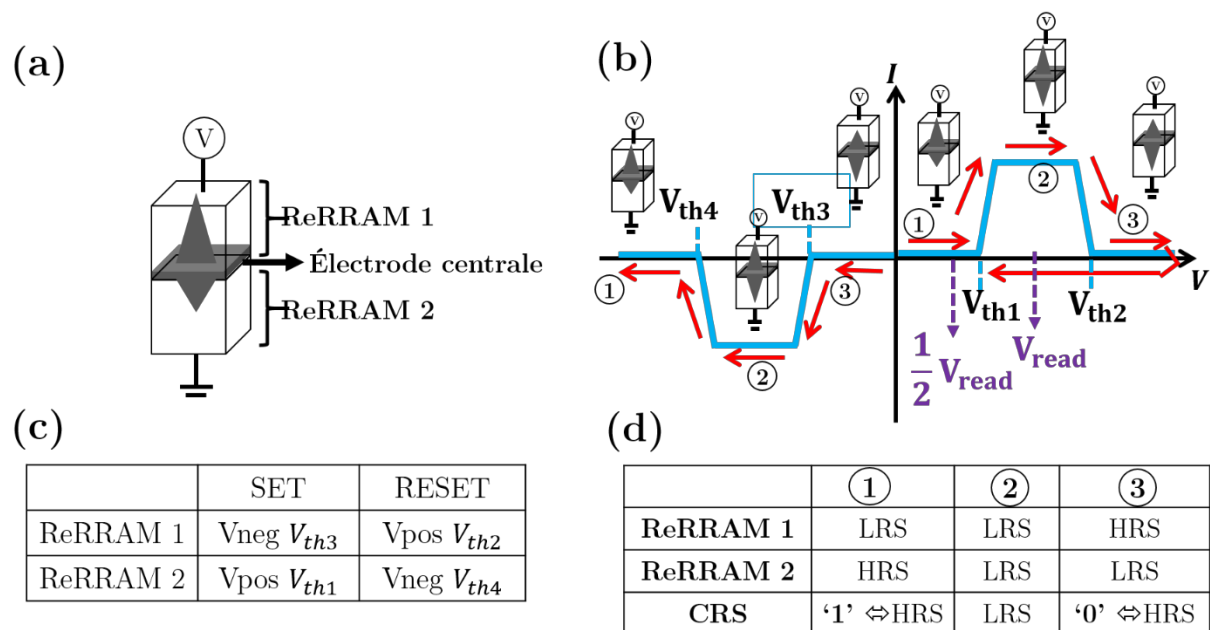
(a)

V

ReRRAM 1

Électrode centrale

ReRRAM 2

(b)

I

V

V

V

V

V

$V_{th4}$

$V_{th3}$

① ② ③

① ② ③

$V_{th1}$

$V_{th2}$

$\frac{1}{2}V_{read}$

$V_{read}$

(c)

| | SET | RESET |
|---|---|---|
| ReRRAM 1 | Vneg $V_{th3}$ | Vpos $V_{th2}$ |
| ReRRAM 2 | Vpos $V_{th1}$ | Vneg $V_{th4}$ |

(d)

| | ① | ② | ③ |
|---|---|---|---|
| ReRRAM 1 | LRS | LRS | HRS |
| ReRRAM 2 | HRS | LRS | LRS |
| CRS | '1' ⇔HRS | LRS | '0' ⇔HRS |